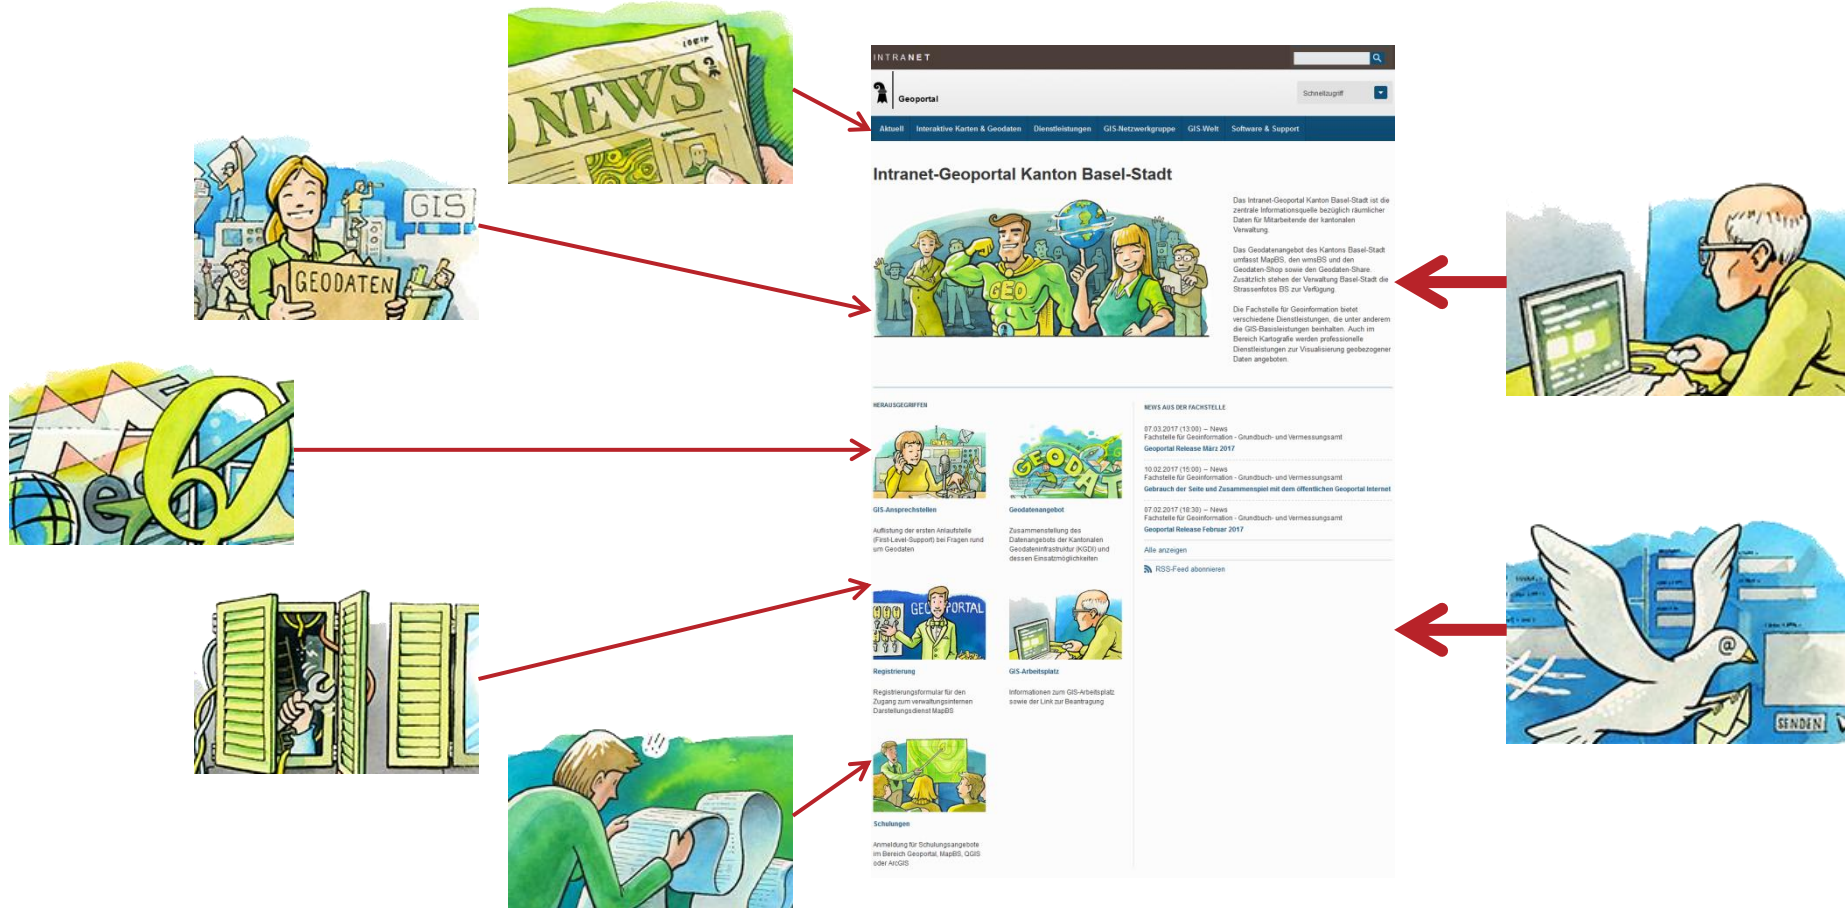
NEWS

GIS

GEODATEN

INTRANET

Geoportal

Schnellzugriff

Aktuell Interaktive Karten & Geodaten Dienstleistungen GIS-Netzwerkgruppe GIS-Welt Software & Support

Intranet-Geoportal Kanton Basel-Stadt

GEO

Das Intranet-Geoportal Kanton Basel-Stadt ist die zentrale Informationsquelle bezüglich räumlicher Daten für Mitarbeitende der kantonalen Verwaltung.

Das Geodatenangebot des Kantons Basel-Stadt umfasst MapBS, den wmsBS und den Geodaten-Shop sowie den Geodaten-Share. Zusätzlich stehen der Verwaltung Basel-Stadt die Strassenfotos BS zur Verfügung.

Die Fachstelle für Geoinformation bietet verschiedene Dienstleistungen, die unter anderem die GIS-Basisleistungen beinhalten. Auch im Bereich Kartografie werden professionelle Dienstleistungen zur Visualisierung geobezogener Daten angeboten.

HERAUSGEGRIFFEN

GEODAT

GIS-Ansprechstellen

Auflistung der ersten Anlaufstelle (First-Level-Support) bei Fragen rund um Geodaten

Geodatenangebot

Zusammenstellung des Datenangebots der Kantonalen Geodateninfrastruktur (KGDI) und dessen Einsatzmöglichkeiten

GEOPORTAL

Registrierung

Registrierungsformular für den Zugang zum verwaltungsinternen Darstellungsdienst MapBS

GIS-Arbeitsplatz

Informationen zum GIS-Arbeitsplatz sowie der Link zur Beantragung

Schulungen

Anmeldung für Schulungsangebote im Bereich Geoportal, MapBS, QGIS oder ArcGIS

NEWS AUS DER FACHSTELLE

07.03.2017 (13:00) – News
Fachstelle für Geoinformation - Grundbuch- und Vermessungsamt
Geoportal Release März 2017

10.02.2017 (15:00) – News
Fachstelle für Geoinformation - Grundbuch- und Vermessungsamt
Gebrauch der Seite und Zusammenspiel mit dem öffentlichen Geoportal Internet

07.02.2017 (16:30) – News
Fachstelle für Geoinformation - Grundbuch- und Vermessungsamt
Geoportal Release Februar 2017

Alle anzeigen

RSS-Feed abonnieren

SENDEN